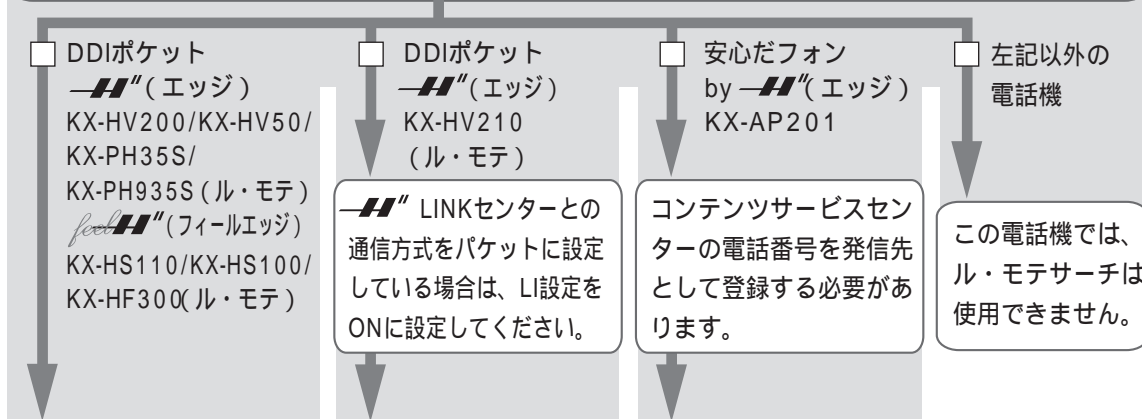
DDIポケット
H"(エッジ)
KX-HV200/KX-HV50/
KX-PH35S/
KX-PH935S(ル・モテ)
feel H"(フィールエッジ)
KX-HS110/KX-HS100/
KX-HF300(ル・モテ)

DDIポケット
H"(エッジ)
KX-HV210
(ル・モテ)

H" LINKセンターとの通信方式をパケットに設定している場合は、LI設定をONに設定してください。

安心だフォン
by H"(エッジ)
KX-AP201

コンテンツサービスセンターの電話番号を発信先として登録する必要があります。

左記以外の
電話機

この電話機では、ル・モテサーチは使用できません。